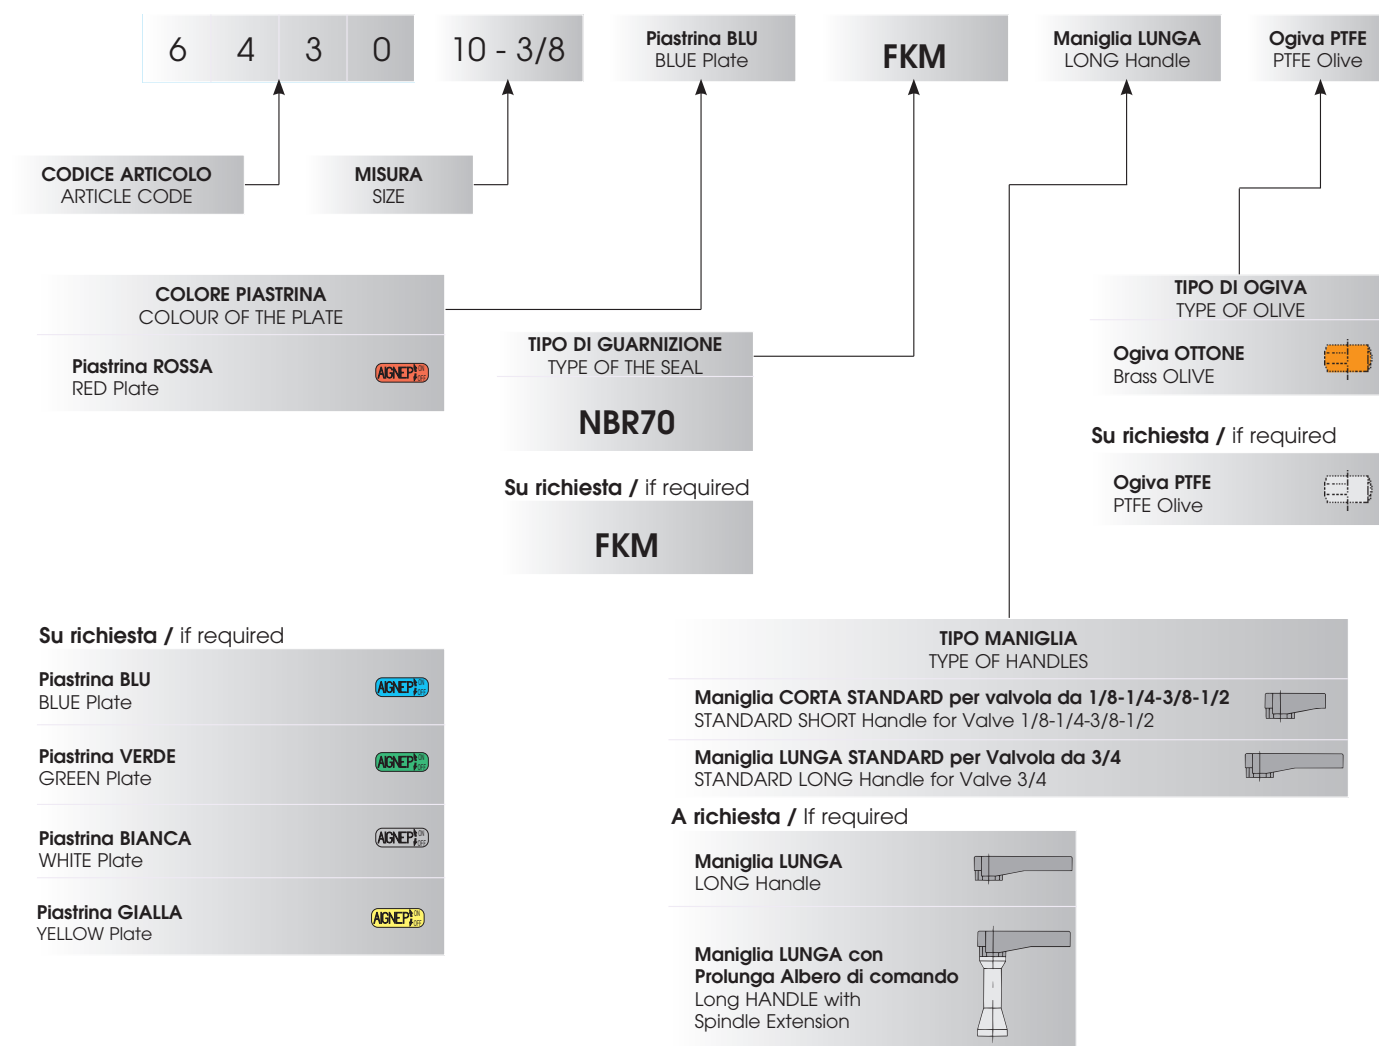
6 4 3 0

10 - 3/8

Piastrina BLU
BLUE Plate

FKM

Maniglia LUNGA
LONG Handle

Ogiva PTFE
PTFE Olive

CODICE ARTICOLO
ARTICLE CODE

MISURA
SIZE

COLORE PIASTRINA
COLOUR OF THE PLATE

Piastrina ROSSA
RED Plate

AIGNEP

TIPO DI GUARNIZIONE
TYPE OF THE SEAL

NBR70

Su richiesta / if required

FKM

TIPO DI OGIVA
TYPE OF OLIVE

Ogiva OTTONE
Brass OLIVE

Su richiesta / if required

Ogiva PTFE
PTFE Olive

Su richiesta / if required

Piastrina BLU
BLUE Plate

AIGNEP

Piastrina VERDE
GREEN Plate

AIGNEP

Piastrina BIANCA
WHITE Plate

AIGNEP

Piastrina GIALLA
YELLOW Plate

AIGNEP

TIPO MANIGLIA
TYPE OF HANDLES

Maniglia CORTA STANDARD per valvola da 1/8-1/4-3/8-1/2
STANDARD SHORT Handle for Valve 1/8-1/4-3/8-1/2

Maniglia LUNGA STANDARD per Valvola da 3/4
STANDARD LONG Handle for Valve 3/4

A richiesta / If required

Maniglia LUNGA
LONG Handle

Maniglia LUNGA con
Prolunga Albero di comando
Long HANDLE with
Spindle Extension